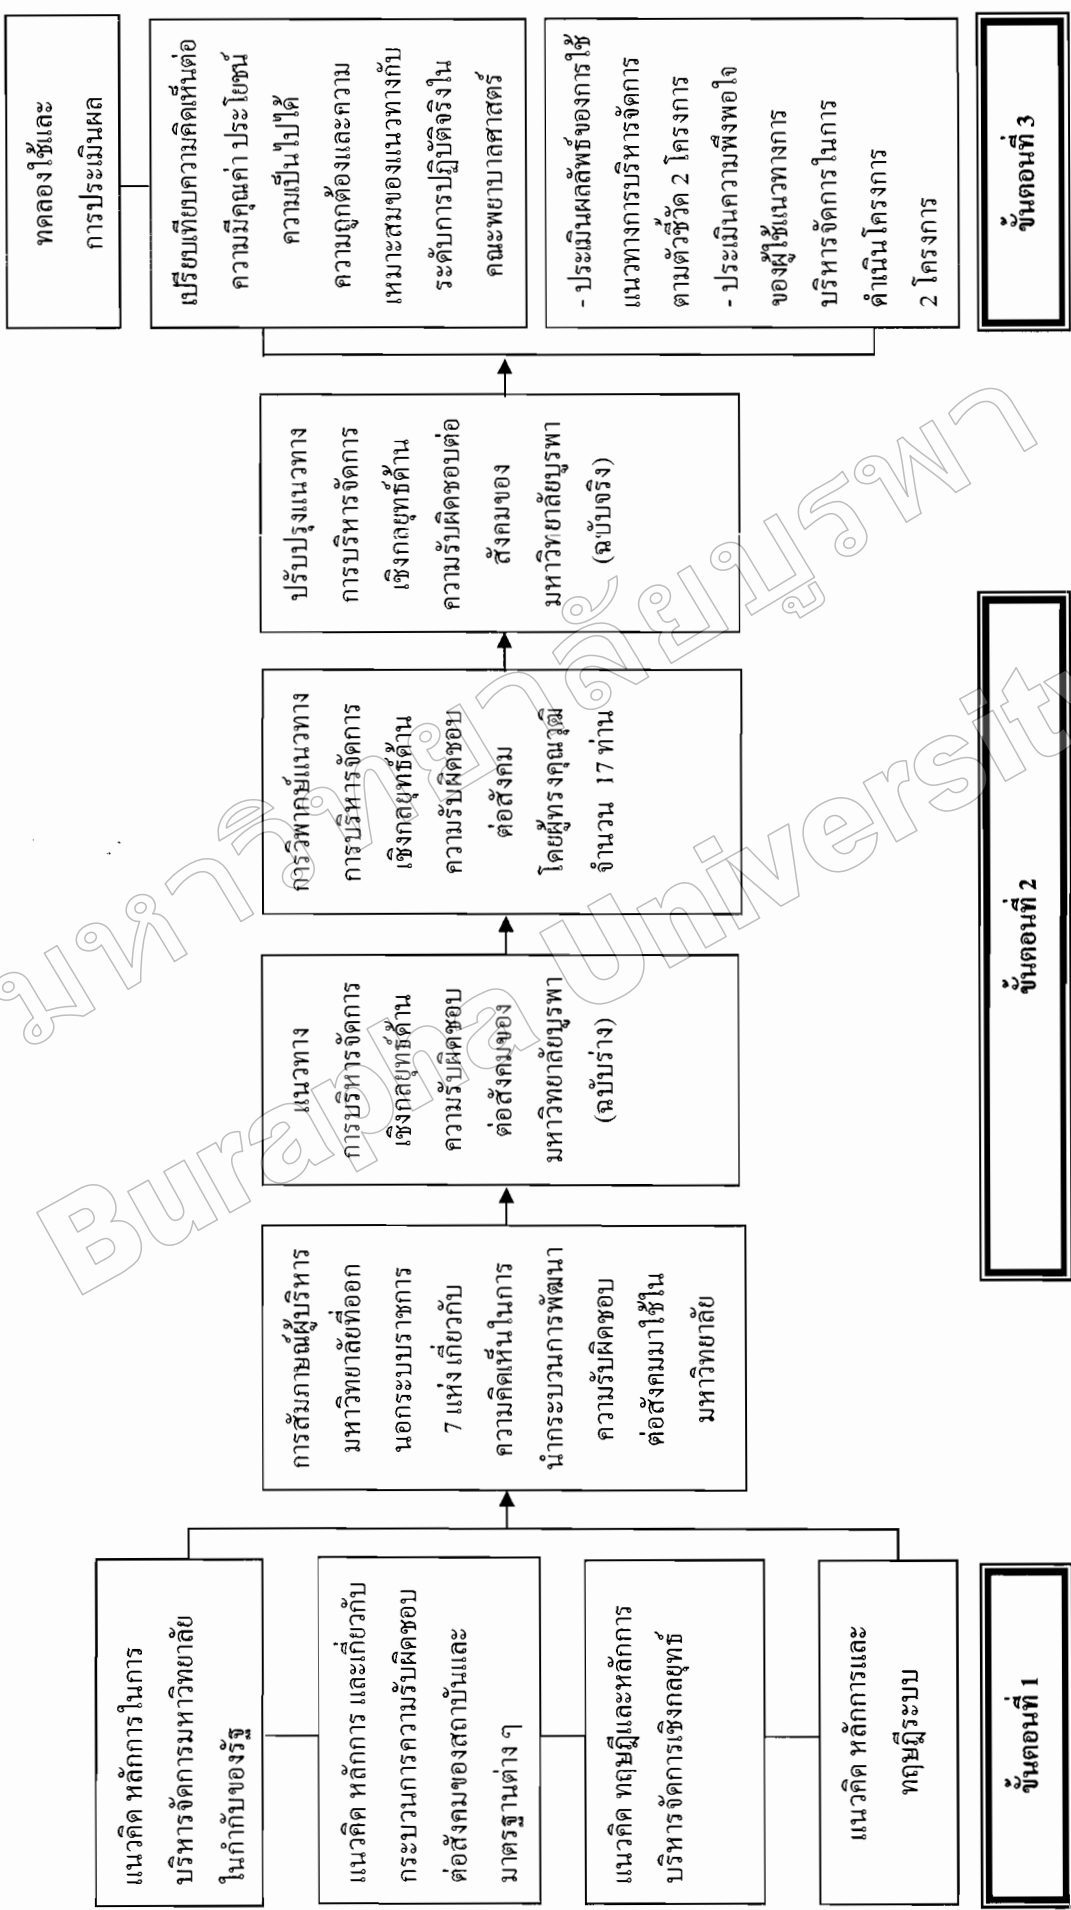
ขั้นตอนที่ 1

แนวคิด หลักการ ในการบริหารจัดการมหาวิทยาลัยในกำกับของรัฐ

แนวคิด หลักการ และเกี่ยวกับกระบวนการความรับผิดชอบต่อสังคมของสถาบันและมาตรฐานต่าง ๆ

แนวคิด ทฤษฎีและหลักการบริหารจัดการเชิงกลยุทธ์

แนวคิด หลักการและทฤษฎีระบบ

ขั้นตอนที่ 2

การสัมภาษณ์ผู้บริหารมหาวิทยาลัยที่ออกนอกระบบราชการ 7 แห่ง เกี่ยวกับความคิดเห็นในการนำกระบวนการพัฒนาความรับผิดชอบต่อสังคมมาใช้ในมหาวิทยาลัย

แนวทางการบริหารจัดการเชิงกลยุทธ์ด้านความรับผิดชอบต่อสังคมของมหาวิทยาลัยบูรพา (ฉบับร่าง)

การวิพากษ์แนวทางการบริหารจัดการเชิงกลยุทธ์ด้านความรับผิดชอบต่อสังคม โดยผู้ทรงคุณวุฒิ จำนวน 17 ท่าน

ปรับปรุงแนวทางการบริหารจัดการเชิงกลยุทธ์ด้านความรับผิดชอบต่อสังคมของมหาวิทยาลัยบูรพา (ฉบับจริง)

ขั้นตอนที่ 3

ทดลองใช้และการประเมินผล

เปรียบเทียบความคิดเห็นต่อความมีคุณค่า ประโยชน์ ความเป็นไปได้ ความถูกต้องและความเหมาะสมของแนวทางกับระดับการปฏิบัติจริงในคณะพยาบาลศาสตร์

- ประเมินผลสัมฤทธิ์ของการใช้แนวทางการบริหารจัดการตามตัวชี้วัด 2 โครงการ
- ประเมินความพึงพอใจของผู้ใช้แนวทางการบริหารจัดการในการดำเนินโครงการ 2 โครงการ

มหาวิทยาลัยบูรพา Burapha University